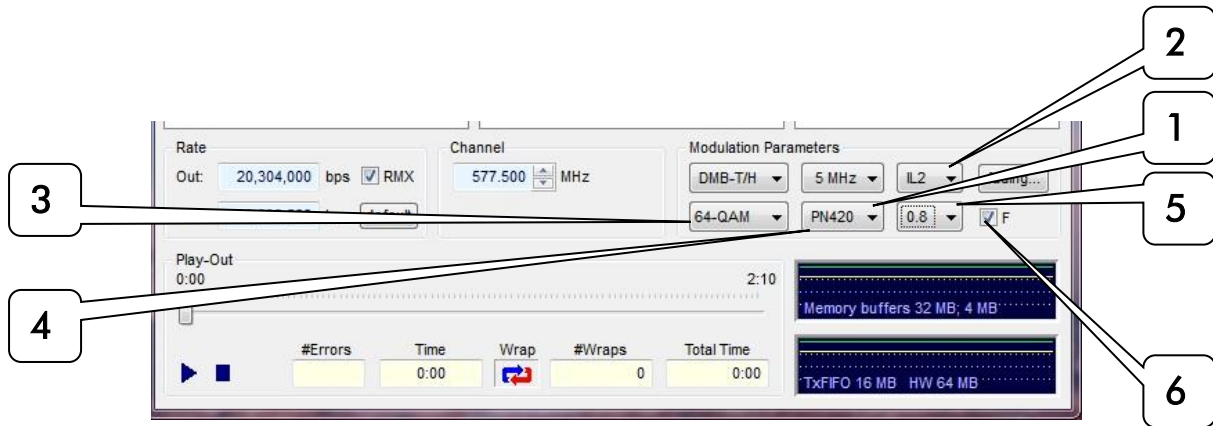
2

1

3

5

4

6

Rate

Out: 20,304,000 bps RMX

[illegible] Default

Channel

577.500 MHz

Modulation Parameters

DMB-T/H

5 MHz

IL2

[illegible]ding...

64-QAM

PN420

0.8

F

Play-Out

0:00

2:10

Memory buffers 32 MB; 4 MB

#Errors

Time

Wrap

#Wraps

Total Time

0:00

0

0:00

TxFIFO 16 MB HW 64 MB